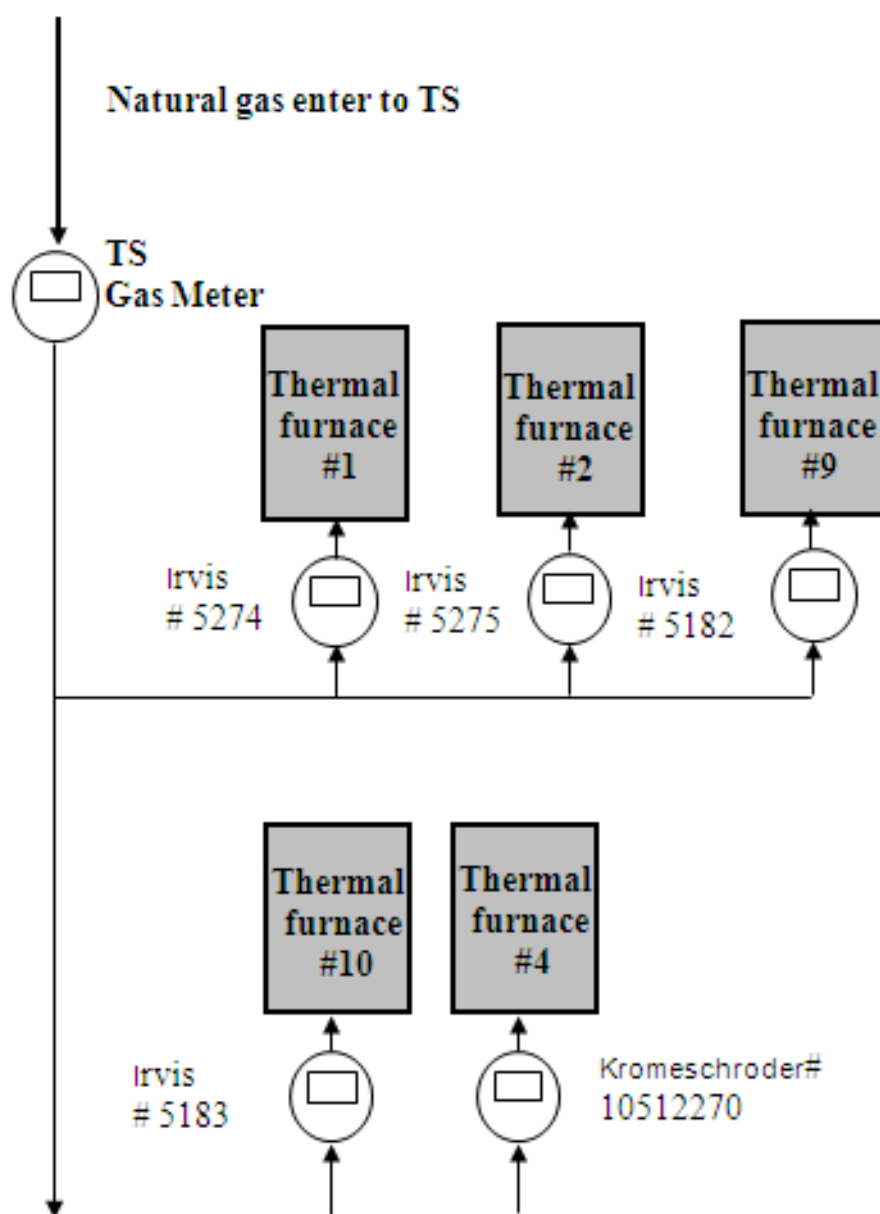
Natural gas enter to TS

TS
Gas Meter

Thermal furnace #1

Thermal furnace #2

Thermal furnace #9

Irvis # 5274

Irvis # 5275

Irvis # 5182

Thermal furnace #10

Thermal furnace #4

Irvis # 5183

Kromeschroder# 10512270